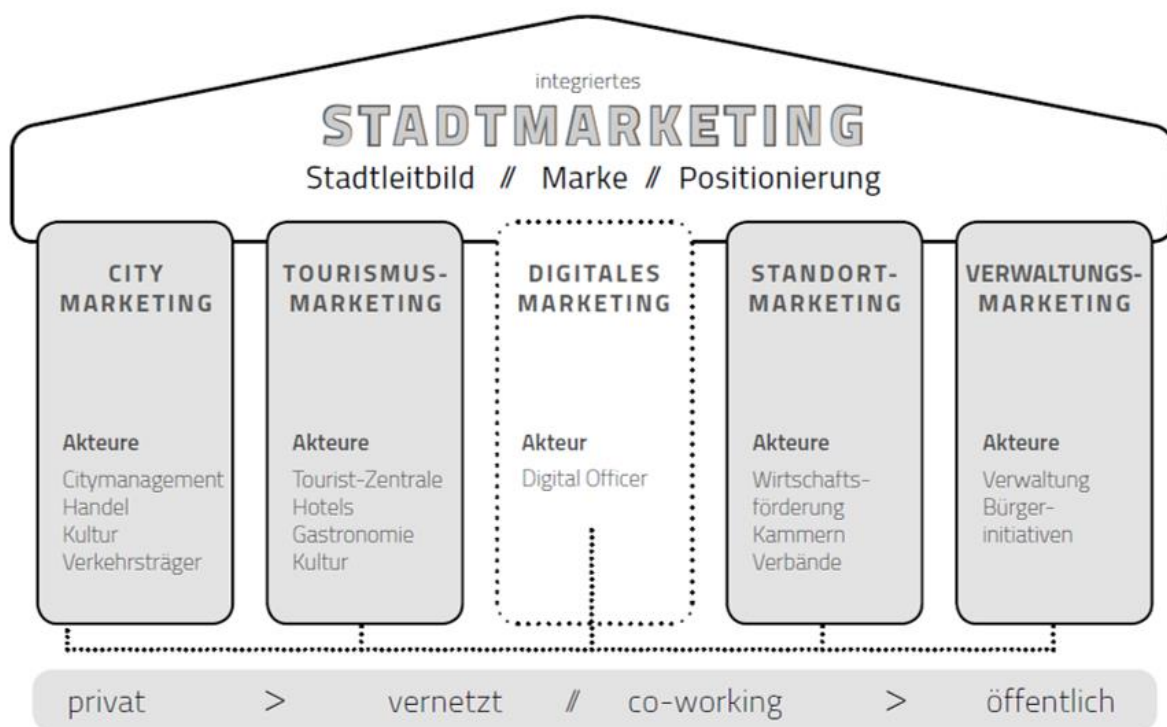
integriertes

STADTMARKETING

Stadtleitbild // Marke // Positionierung

CITY MARKETING

Akteure
Citymanagement
Handel
Kultur
Verkehrsträger

TOURISMUS-MARKETING

Akteure
Tourist-Zentrale
Hotels
Gastronomie
Kultur

DIGITALES MARKETING

Akteur
Digital Officer

STANDORT-MARKETING

Akteure
Wirtschaftsförderung
Kammern
Verbände

VERWALTUNGS-MARKETING

Akteure
Verwaltung
Bürgerinitiativen

privat > vernetzt // co-working > öffentlich